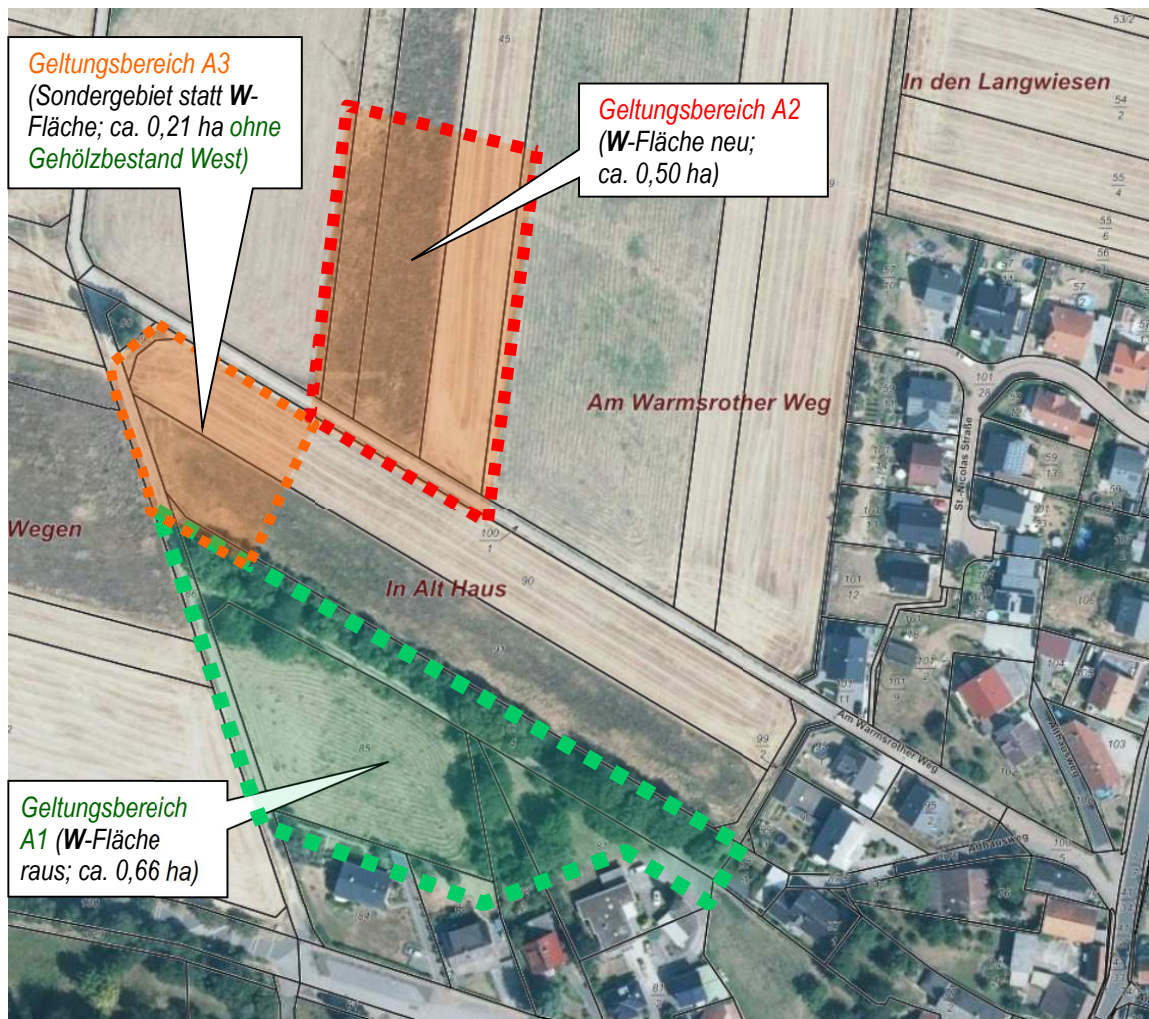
Geltungsbereich A3
(Sondergebiet statt W-Fläche; ca. 0,21 ha ohne Gehölzbestand West)

Geltungsbereich A2
(W-Fläche neu; ca. 0,50 ha)

In den Langwiesen

Am Warmsrother Weg

Wegen

In Alt Haus

St. Nicolas Straße

Am Warmsrother Weg

Alt Hausweg

Geltungsbereich A1 (W-Fläche raus; ca. 0,66 ha)

45
53/2
54
2
55
4
55
6
56
1
9
57
101
28
59
13
100
1
90
85
99
2
101
12
103
105
95
2
100
5
84
81